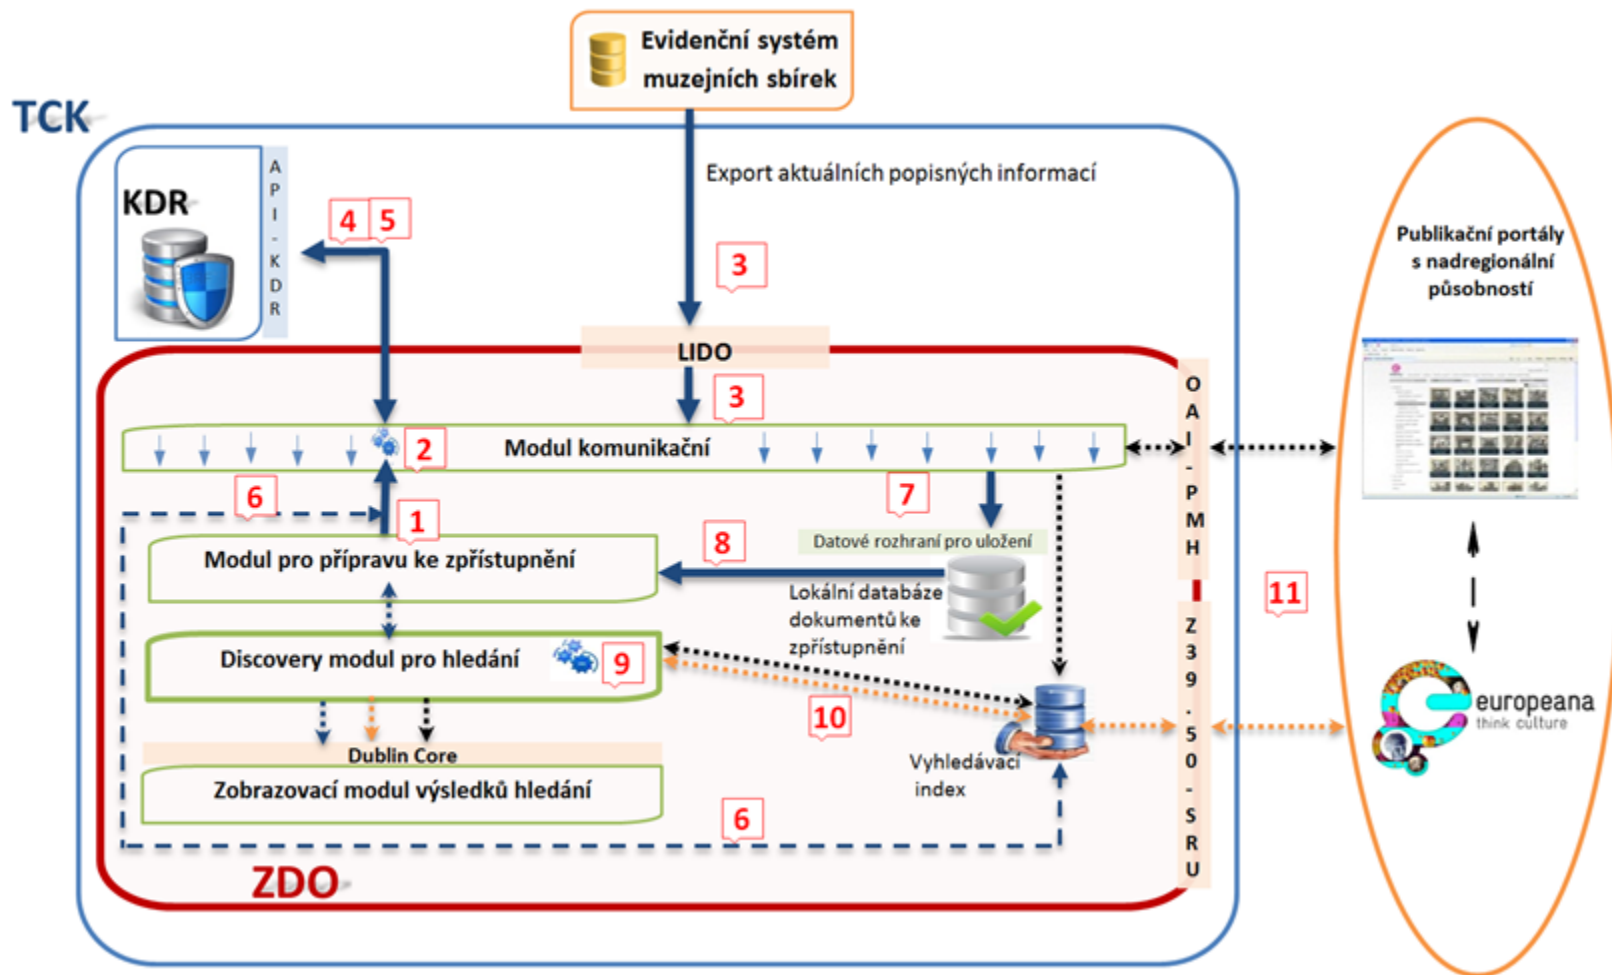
Evidenční systém muzejních sbírek

TCK

KDR

API-KDR

4 5

Export aktuálních popisných informací

3

LIDO

3

Modul komunikační

2

6

1

7

Modul pro přípravu ke zpřístupnění

8

Datové rozhraní pro uložení

Lokální databáze dokumentů ke zpřístupnění

Discovery modul pro hledání

9

10

Dublin Core

Zobrazovací modul výsledků hledání

Vyhledávací index

6

ZDO

OAI-PMH

Z39.50-SRU

11

Publikační portály s nadregionální působností

europeana
think culture